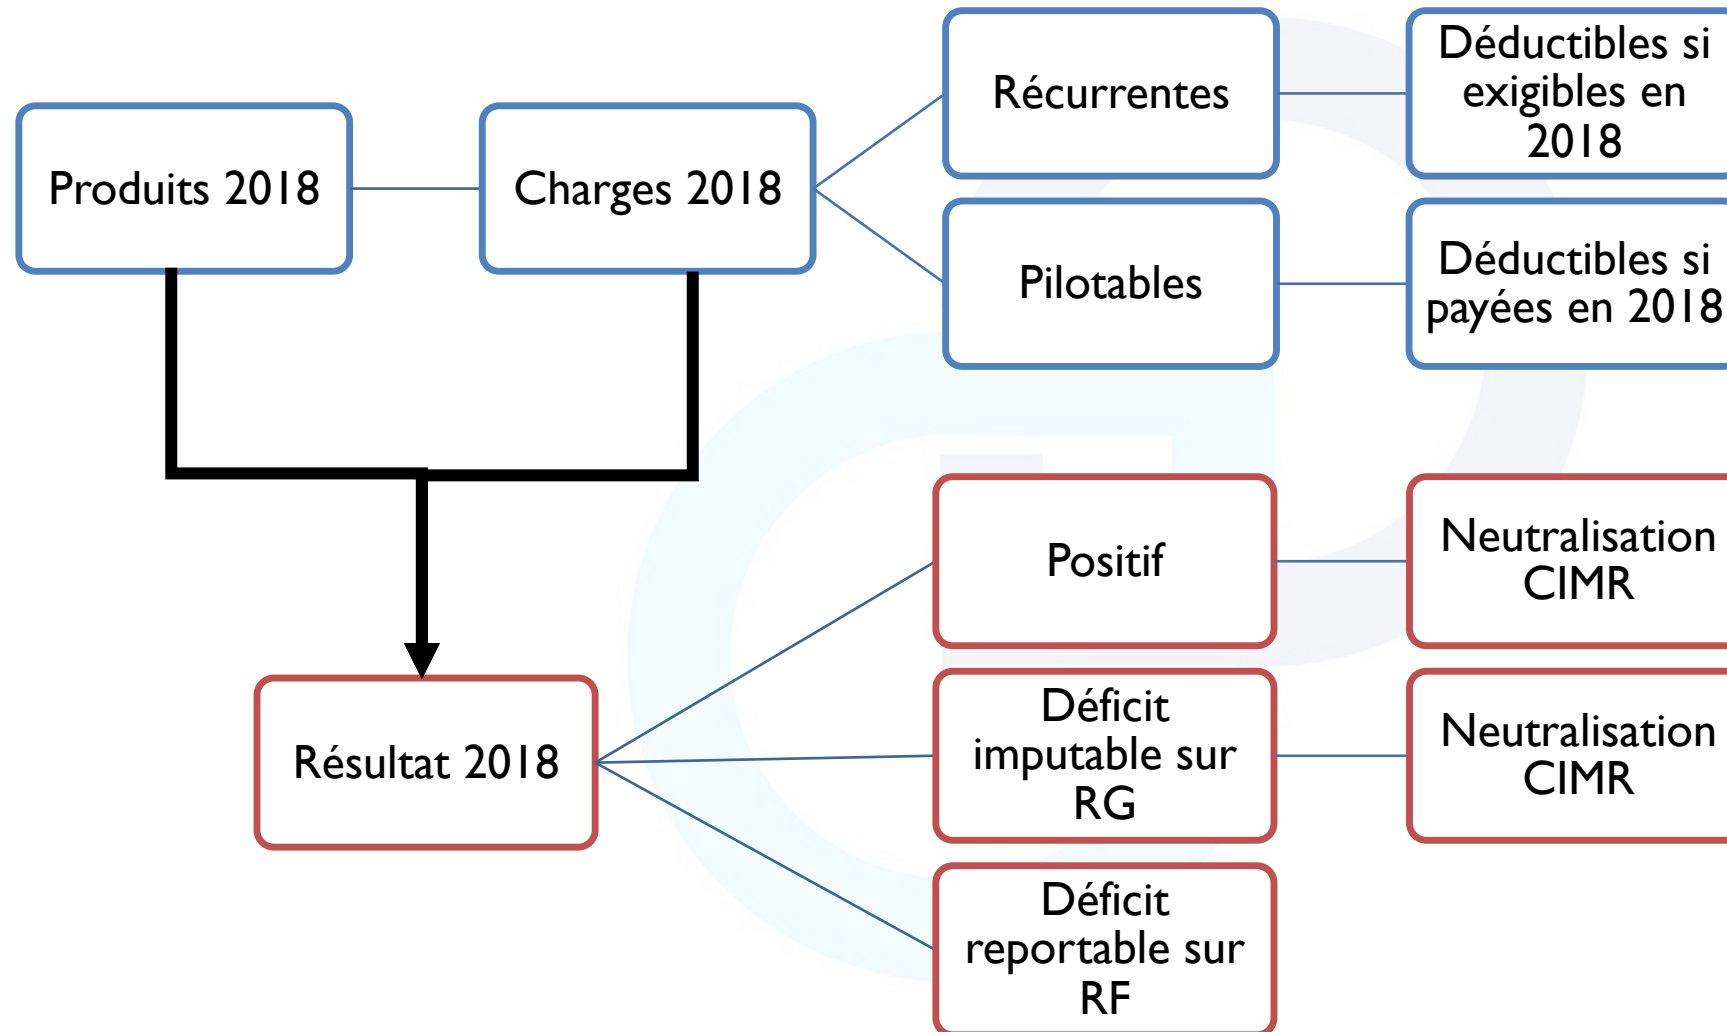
Produits 2018

Charges 2018

Récurrentes

Déductibles si exigibles en 2018

Pilotables

Déductibles si payées en 2018

Résultat 2018

Positif

Neutralisation CIMR

Déficit imputable sur RG

Neutralisation CIMR

Déficit reportable sur RF